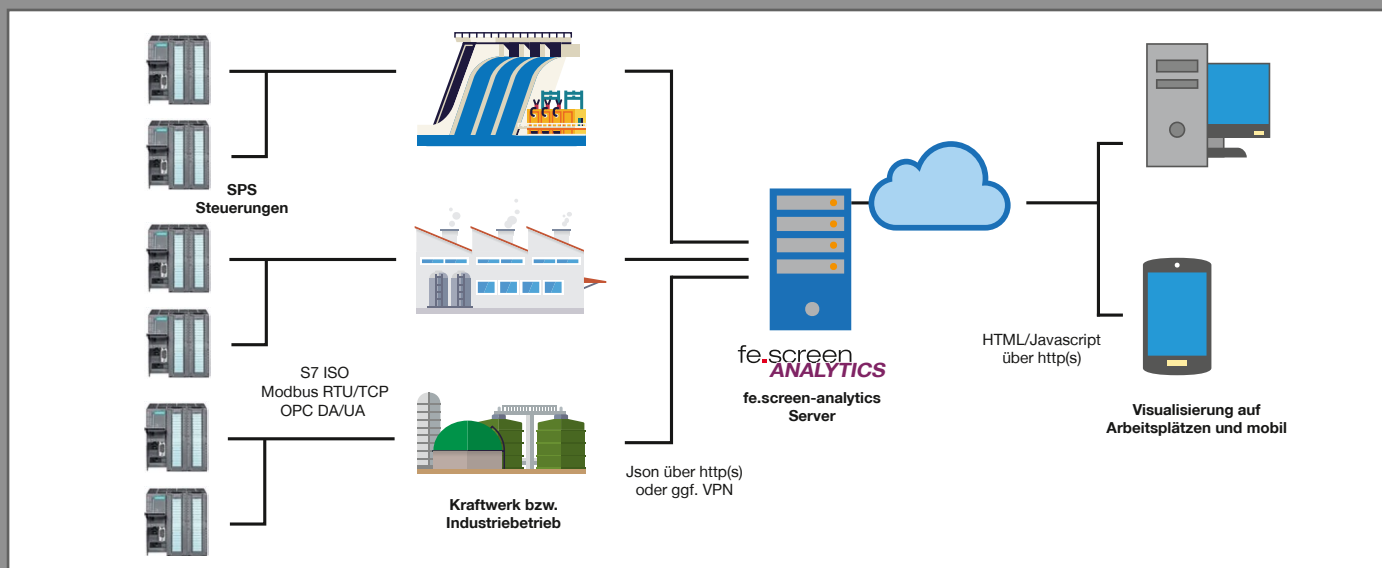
SPS
Steuerungen

S7 ISO
Modbus RTU/TCP
OPC DA/UA

Kraftwerk bzw.
Industriebetrieb

Json über http(s)
oder ggf. VPN

fe.screen
ANALYTICS

fe.screen-analytics
Server

HTML/Javascript
über http(s)

Visualisierung auf
Arbeitsplätzen und mobil